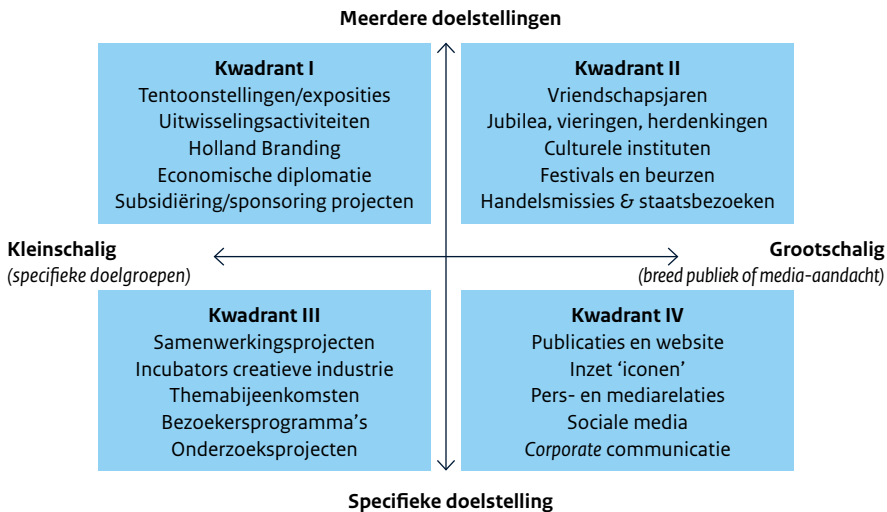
Meerdere doelstellingen

Kwadrant I
Tentoonstellingen/exposities
Uitwisselingsactiviteiten
Holland Branding
Economische diplomatie
Subsidiëring/sponsoring projecten

Kwadrant II
Vriendschapsjaren
Jubilea, vieringen, herdenkingen
Culturele instituten
Festivals en beurzen
Handelsmissies & staatsbezoeken

Kleinschalig
(specifieke doelgroepen)

Grootschalig
(breed publiek of media-aandacht)

Kwadrant III
Samenwerkingsprojecten
Incubators creatieve industrie
Themabijeenkomsten
Bezoekersprogramma's
Onderzoeksprojecten

Kwadrant IV
Publicaties en website
Inzet 'iconen'
Pers- en mediarelaties
Sociale media
Corporate communicatie

Specifieke doelstelling